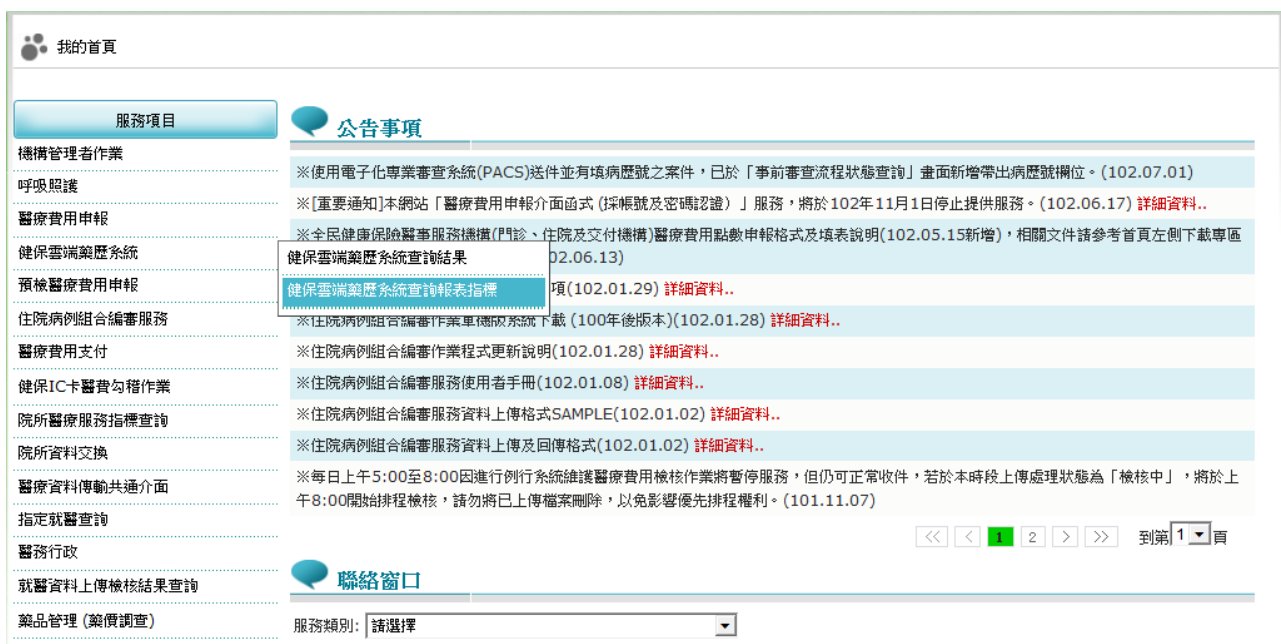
我的首頁

服務項目
機構管理者作業
呼吸照護
醫療費用申報
健保雲端藥歷系統
預檢醫療費用申報
住院病例組合編審服務
醫療費用支付
健保IC卡醫費勾稽作業
院所醫療服務指標查詢
院所資料交換
醫療資料傳輸共通介面
指定就醫查詢
醫務行政
就醫資料上傳檢核結果查詢
藥品管理 (藥價調查)

健保雲端藥歷系統查詢結果
健保雲端藥歷系統查詢報表指標

公告事項

※使用電子化專業審查系統(PACS)送件並有填病歷號之案件，已於「事前審查流程狀態查詢」畫面新增帶出病歷號欄位。(102.07.01)

※[重要通知]本網站「醫療費用申報介面函式 (採帳號及密碼認證) 」服務，將於102年11月1日停止提供服務。(102.06.17) 詳細資料..

※全民健康保險醫事服務機構(門診、住院及交付機構)醫療費用點數申報格式及填表說明(102.05.15新增)，相關文件請參考首頁左側下載專區 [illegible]02.06.13)

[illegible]項(102.01.29) 詳細資料..

※住院病例組合編審作業單機版系統下載 (100年後版本)(102.01.28) 詳細資料..

※住院病例組合編審作業程式更新說明(102.01.28) 詳細資料..

※住院病例組合編審服務使用者手冊(102.01.08) 詳細資料..

※住院病例組合編審服務資料上傳格式SAMPLE(102.01.02) 詳細資料..

※住院病例組合編審服務資料上傳及回傳格式(102.01.02) 詳細資料..

※每日上午5:00至8:00因進行例行系統維護醫療費用檢核作業將暫停服務，但仍可正常收件，若於本時段上傳處理狀態為「檢核中」，將於上午8:00開始排程檢核，請勿將已上傳檔案刪除，以免影響優先排程權利。(101.11.07)

<< < 1 2 > >> 到第 1 頁

聯絡窗口

服務類別: 請選擇